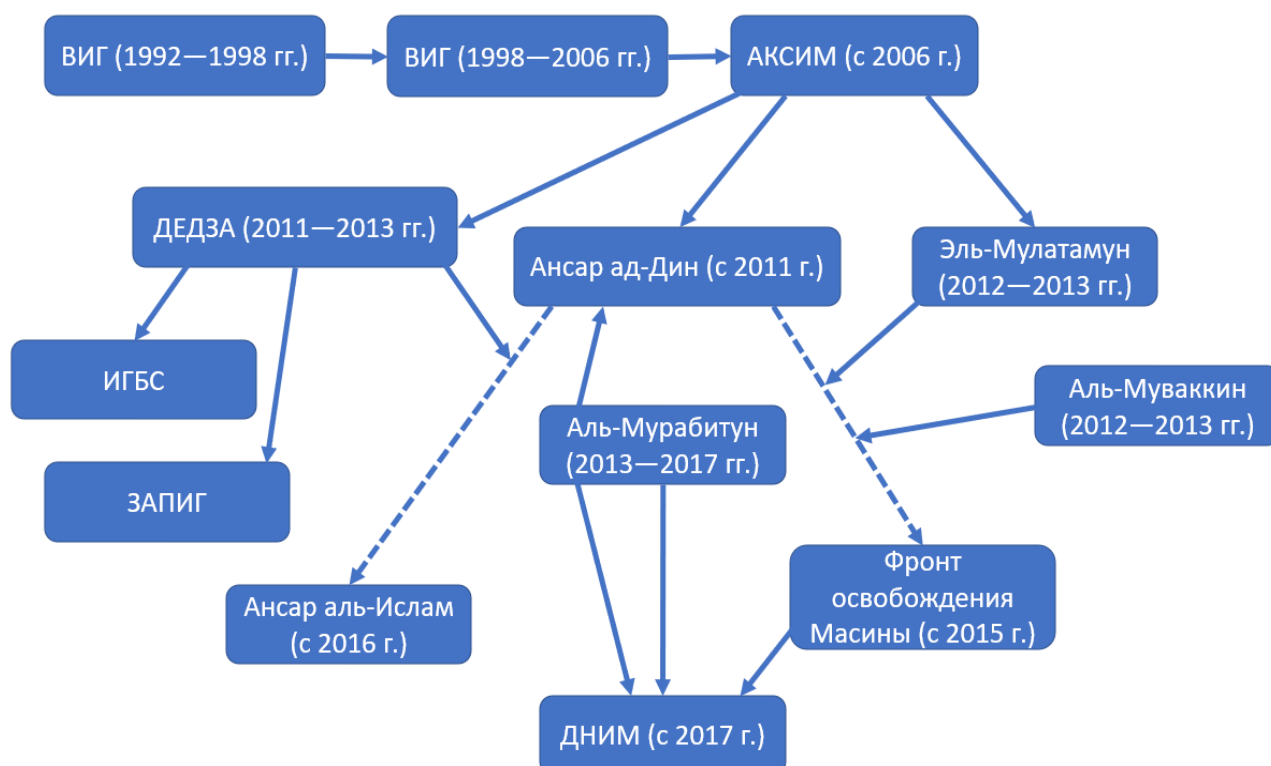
ВИГ (1992—1998 гг.)

ВИГ (1998—2006 гг.)

АКСИМ (с 2006 г.)

ДЕДЗА (2011—2013 гг.)

Ансар ад-Дин (с 2011 г.)

Эль-Мулатамун (2012—2013 гг.)

ИГБС

Аль-Муваккин (2012—2013 гг.)

Аль-Мурабитун (2013—2017 гг.)

ЗАПИГ

Фронт освобождения Масины (с 2015 г.)

Ансар аль-Ислам (с 2016 г.)

ДНИМ (с 2017 г.)